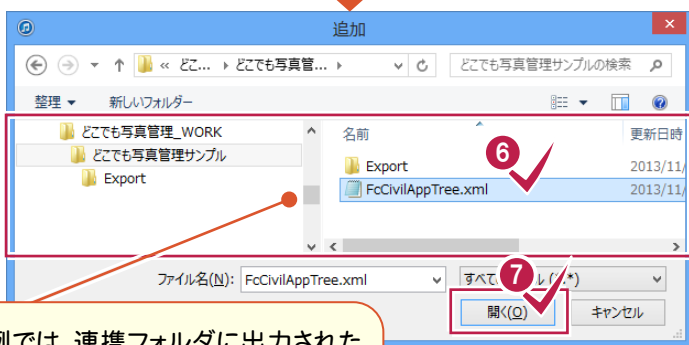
追加

« どこ... › どこでも写真管... ›

どこでも写真管理サンプルの検索

整理 ▾ 新しいフォルダー

どこでも写真管理_WORK
どこでも写真管理サンプル
Export

名前
更新日時

Export 2013/11/
FcCivilAppTree.xml 2013/11/

6

ファイル名(N): FcCivilAppTree.xml

すべて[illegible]ル (*.*)

7

開く(O)
キャンセル

例では、連携フォルダに出力された